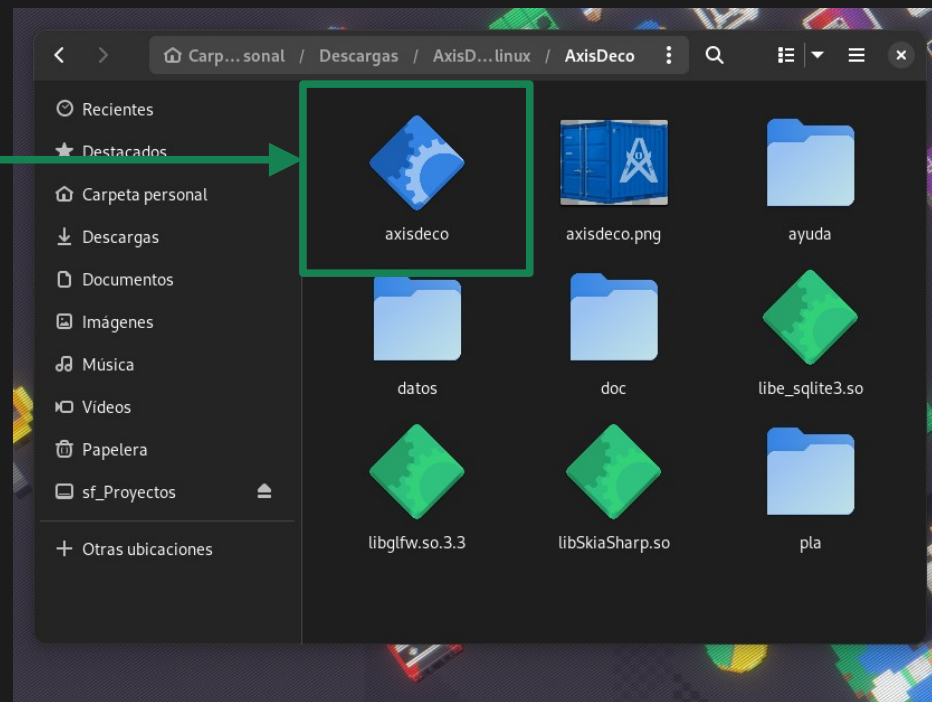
Carp... sonal / Descargas / AxisD...linux / AxisDeco

Recientes
Destacados
Carpeta personal
Descargas
Documentos
Imágenes
Música
Vídeos
Papelera
sf_Proyectos
Otras ubicaciones

axisdeco
axisdeco.png
ayuda
datos
doc
libe_sqlite3.so
libglfw.so.3.3
libSkiaSharp.so
pla